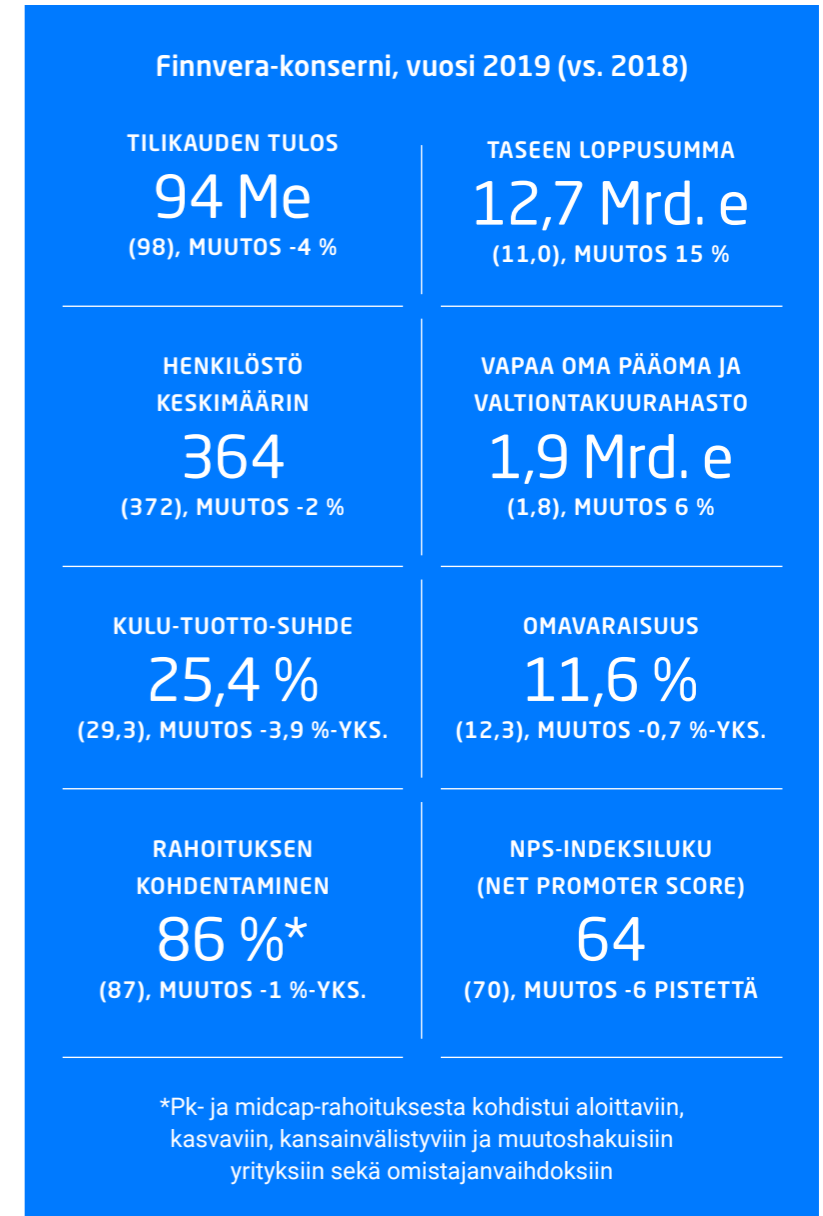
Finnvera-konserni, vuosi 2019 (vs. 2018)

TILIKAUDEN TULOS
94 Me
(98), MUUTOS -4 %

TASEEN LOPPUSUMMA
12,7 Mrd. e
(11,0), MUUTOS 15 %

HENKILÖSTÖ KESKIMÄÄRIN
364
(372), MUUTOS -2 %

VAPAA OMA PÄÄOMA JA VALTIONTAKUURAHASTO
1,9 Mrd. e
(1,8), MUUTOS 6 %

KULU-TUOTTO-SUHDE
25,4 %
(29,3), MUUTOS -3,9 %-YKS.

OMAVARAISUUS
11,6 %
(12,3), MUUTOS -0,7 %-YKS.

RAHOITUKSEN KOHDENTAMINEN
86 %*
(87), MUUTOS -1 %-YKS.

NPS-INDEKSILUKU (NET PROMOTER SCORE)
64
(70), MUUTOS -6 PISTETTÄ

*Pk- ja midcap-rahoituksesta kohdistui aloittaviin, kasvaviin, kansainvälistyviin ja muutoshakuisiin yrityksiin sekä omistajanvaihdoksiin